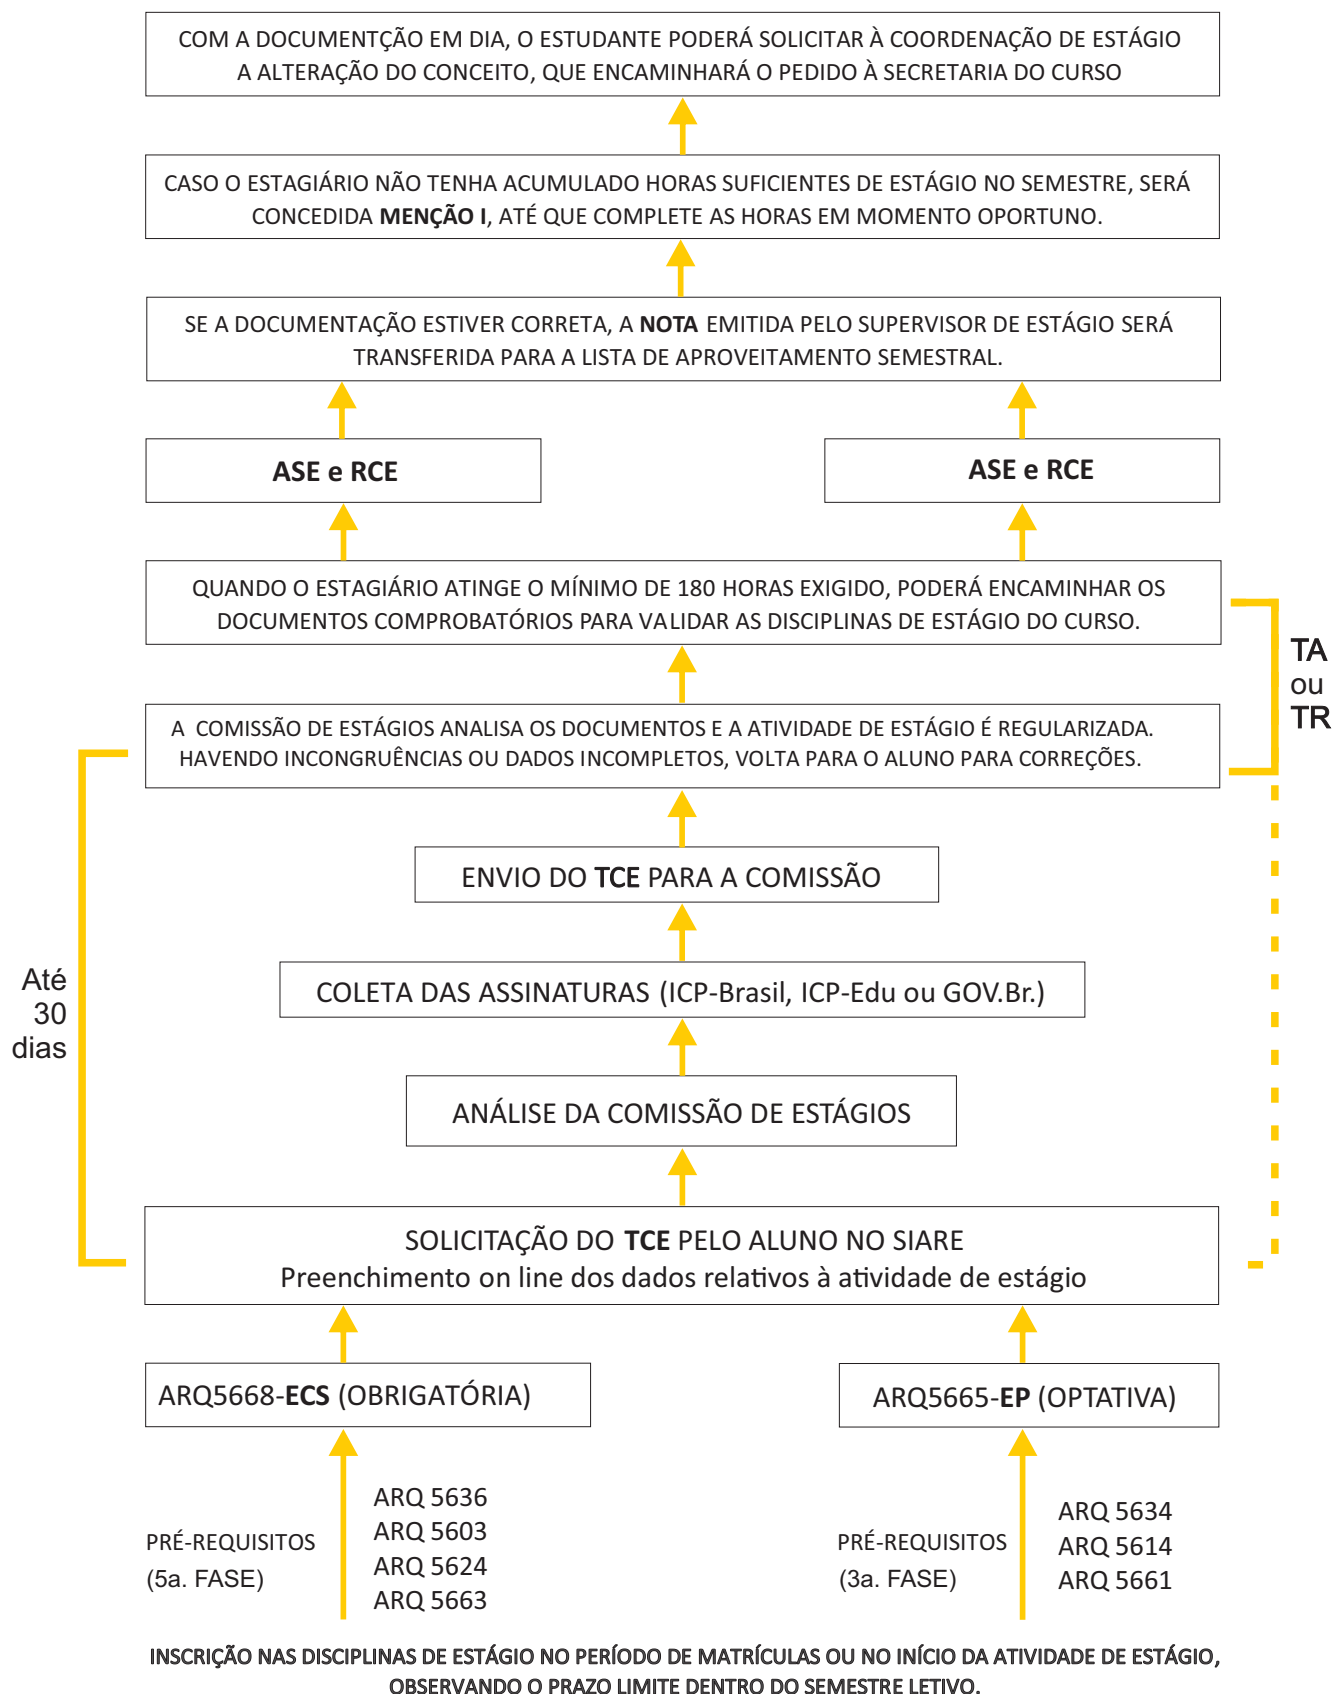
COM A DOCUMENTÇÃO EM DIA, O ESTUDANTE PODERÁ SOLICITAR À COORDENAÇÃO DE ESTÁGIO A ALTERAÇÃO DO CONCEITO, QUE ENCAMINHARÁ O PEDIDO À SECRETARIA DO CURSO

CASO O ESTAGIÁRIO NÃO TENHA ACUMULADO HORAS SUFICIENTES DE ESTÁGIO NO SEMESTRE, SERÁ CONCEDIDA **MENÇÃO I**, ATÉ QUE COMPLETE AS HORAS EM MOMENTO OPORTUNO.

SE A DOCUMENTAÇÃO ESTIVER CORRETA, A **NOTA** EMITIDA PELO SUPERVISOR DE ESTÁGIO SERÁ TRANSFERIDA PARA A LISTA DE APROVEITAMENTO SEMESTRAL.

ASE e RCE

ASE e RCE

QUANDO O ESTAGIÁRIO ATINGE O MÍNIMO DE 180 HORAS EXIGIDO, PODERÁ ENCAMINHAR OS DOCUMENTOS COMPROBATÓRIOS PARA VALIDAR AS DISCIPLINAS DE ESTÁGIO DO CURSO.

TA ou TR

A COMISSÃO DE ESTÁGIOS ANALISA OS DOCUMENTOS E A ATIVIDADE DE ESTÁGIO É REGULARIZADA. HAVENDO INCONGRUÊNCIAS OU DADOS INCOMPLETOS, VOLTA PARA O ALUNO PARA CORREÇÕES.

ENVIO DO **TCE** PARA A COMISSÃO

Até 30 dias

COLETA DAS ASSINATURAS (ICP-Brasil, ICP-Edu ou GOV.Br.)

ANÁLISE DA COMISSÃO DE ESTÁGIOS

SOLICITAÇÃO DO **TCE** PELO ALUNO NO SIARE
Preenchimento on line dos dados relativos à atividade de estágio

ARQ5668-**ECS** (OBRIGATÓRIA)

ARQ5665-**EP** (OPTATIVA)

PRÉ-REQUISITOS (5a. FASE)

ARQ 5636
ARQ 5603
ARQ 5624
ARQ 5663

PRÉ-REQUISITOS (3a. FASE)

ARQ 5634
ARQ 5614
ARQ 5661

INSCRIÇÃO NAS DISCIPLINAS DE ESTÁGIO NO PERÍODO DE MATRÍCULAS OU NO INÍCIO DA ATIVIDADE DE ESTÁGIO, OBSERVANDO O PRAZO LIMITE DENTRO DO SEMESTRE LETIVO.